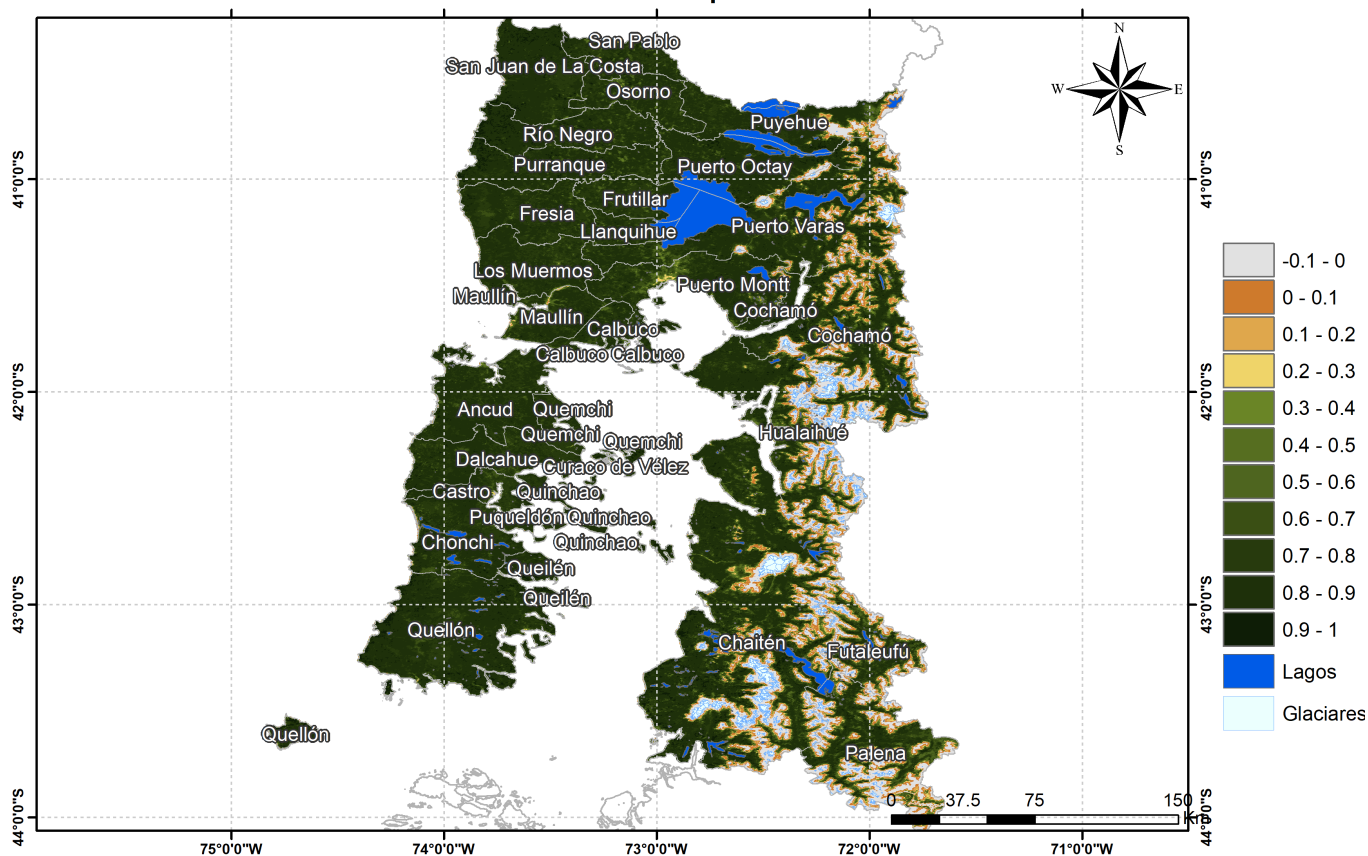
N
W
E
S

San Pablo
San Juan de La Costa
Osorno
Puyehue
Río Negro
Purranque
Puerto Octay
Frutillar
Fresia
Llanquihue
Puerto Varas
Los Muermos
Puerto Montt
Maullín
Maullín
Cochamó
Calbuco
Cochamó
Calbuco Calbuco
Ancud
Quemchi
Quemchi
Quemchi
Hualaihué
Dalcahue
Curaco de Vélez
Castro
Quinchao
Puqueldón
Quinchao
Chonchi
Quinchao
Queilén
Queilén
Quellón
Chaitén
Futaleufú
Quellón
Palena

41°0'0"S
42°0'0"S
43°0'0"S
44°0'0"S

41°0'0"S
42°0'0"S
43°0'0"S
44°0'0"S

75°0'0"W
74°0'0"W
73°0'0"W
72°0'0"W
71°0'0"W

-0.1 - 0
0 - 0.1
0.1 - 0.2
0.2 - 0.3
0.3 - 0.4
0.4 - 0.5
0.5 - 0.6
0.6 - 0.7
0.7 - 0.8
0.8 - 0.9
0.9 - 1
Lagos
Glaciares

0 37.5 75 150
Km